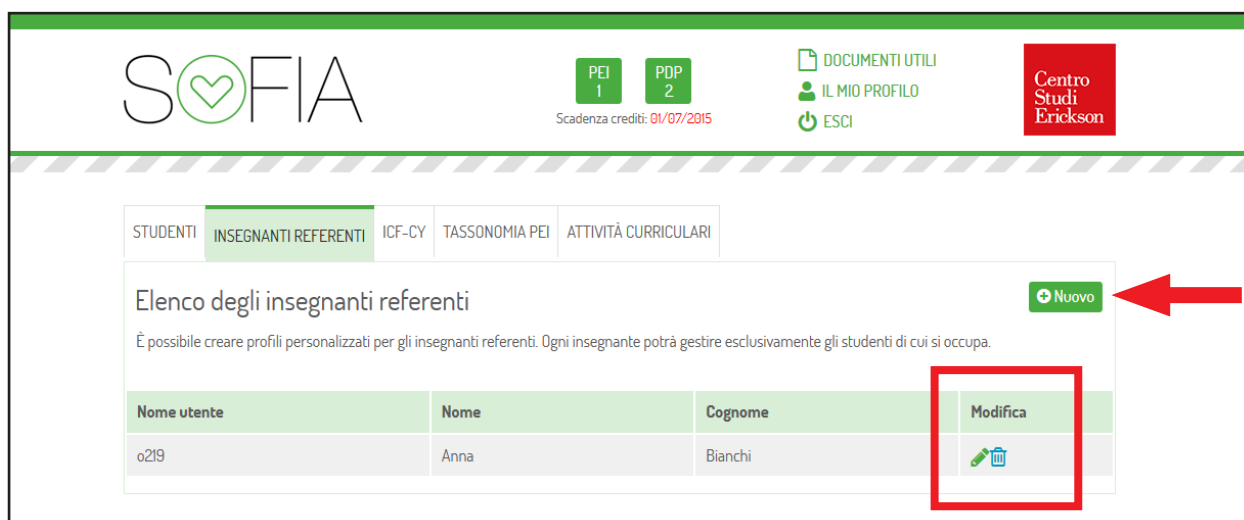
SOFIA

PEI
1

PDP
2

Scadenza crediti: 01/07/2015

DOCUMENTI UTILI
IL MIO PROFILO
ESCI

Centro Studi Erickson

STUDENTI | INSEGNANTI REFERENTI | ICF-CY | TASSONOMIA PEI | ATTIVITÀ CURRICULARI

Elenco degli insegnanti referenti

Nuovo

È possibile creare profili personalizzati per gli insegnanti referenti. Ogni insegnante potrà gestire esclusivamente gli studenti di cui si occupa.

| Nome utente | Nome | Cognome | Modifica |
|---|---|---|---|
| o219 | Anna | Bianchi | |